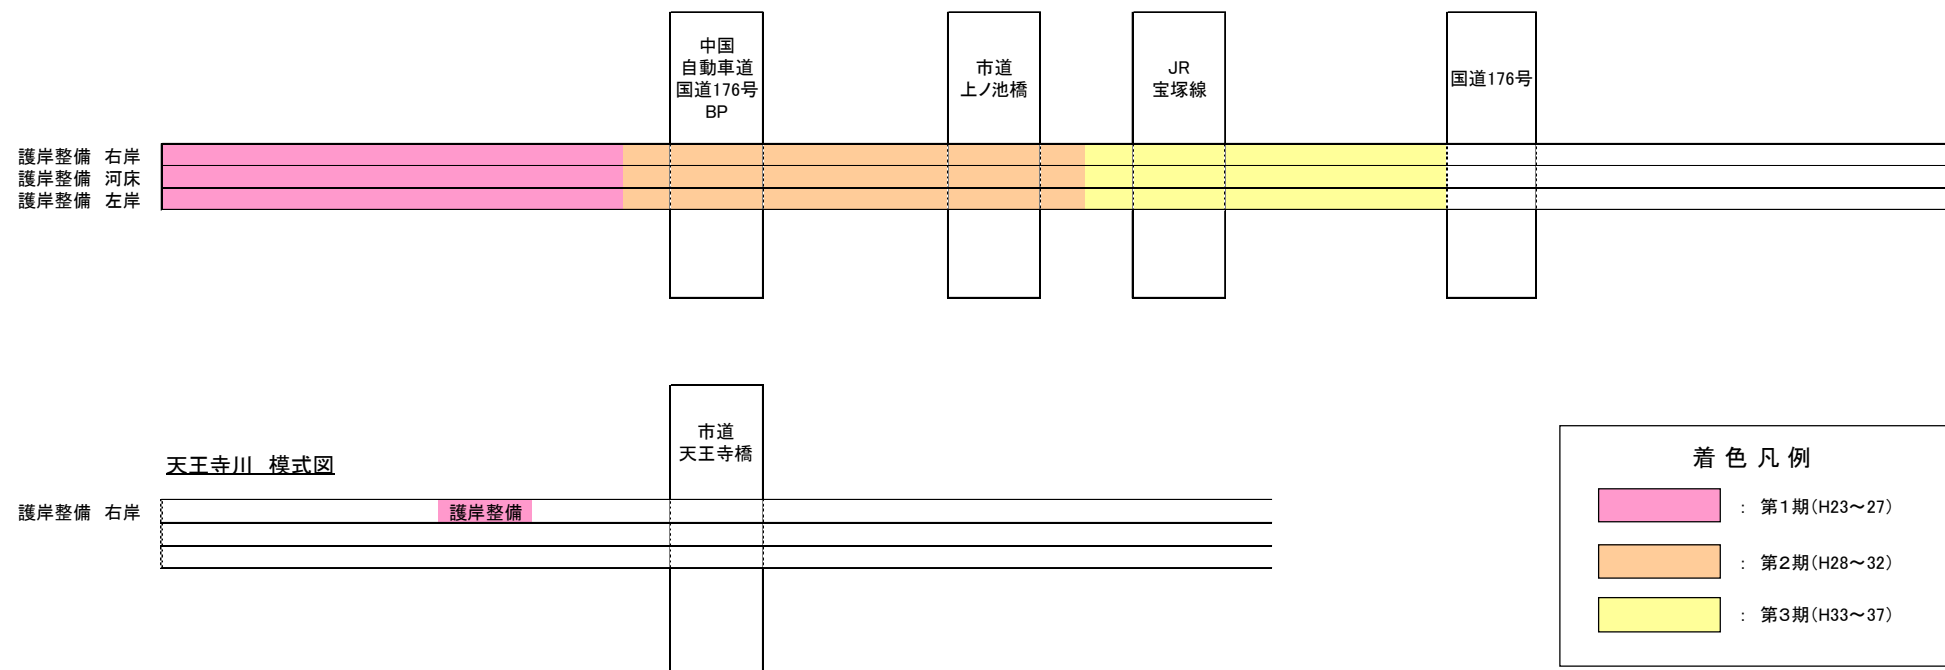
中国
自動車道
国道176号
BP

市道
上ノ池橋

JR
宝塚線

国道176号

護岸整備 右岸
護岸整備 河床
護岸整備 左岸

天王寺川 模式図

市道
天王寺橋

護岸整備 右岸

護岸整備

着色凡例

：第1期(H23～27)

：第2期(H28～32)

：第3期(H33～37)